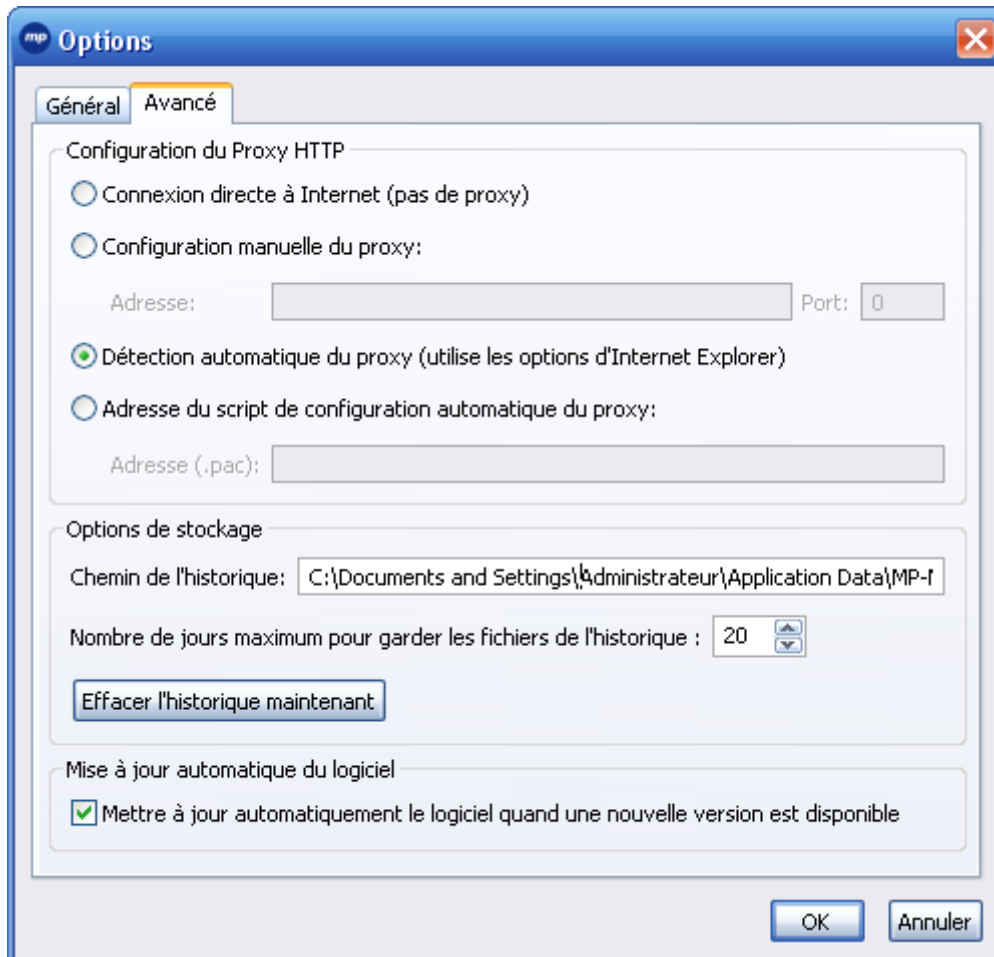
mp Options

Général Avancé

Configuration du Proxy HTTP

Connexion directe à Internet (pas de proxy)

Configuration manuelle du proxy:

Adresse: Port: 0

Détection automatique du proxy (utilise les options d'Internet Explorer)

Adresse du script de configuration automatique du proxy:

Adresse (.pac):

Options de stockage

Chemin de l'historique: C:\Documents and Settings\Administrateur\Application Data\MP-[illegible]

Nombre de jours maximum pour garder les fichiers de l'historique : 20

Effacer l'historique maintenant

Mise à jour automatique du logiciel

Mettre à jour automatiquement le logiciel quand une nouvelle version est disponible

OK Annuler